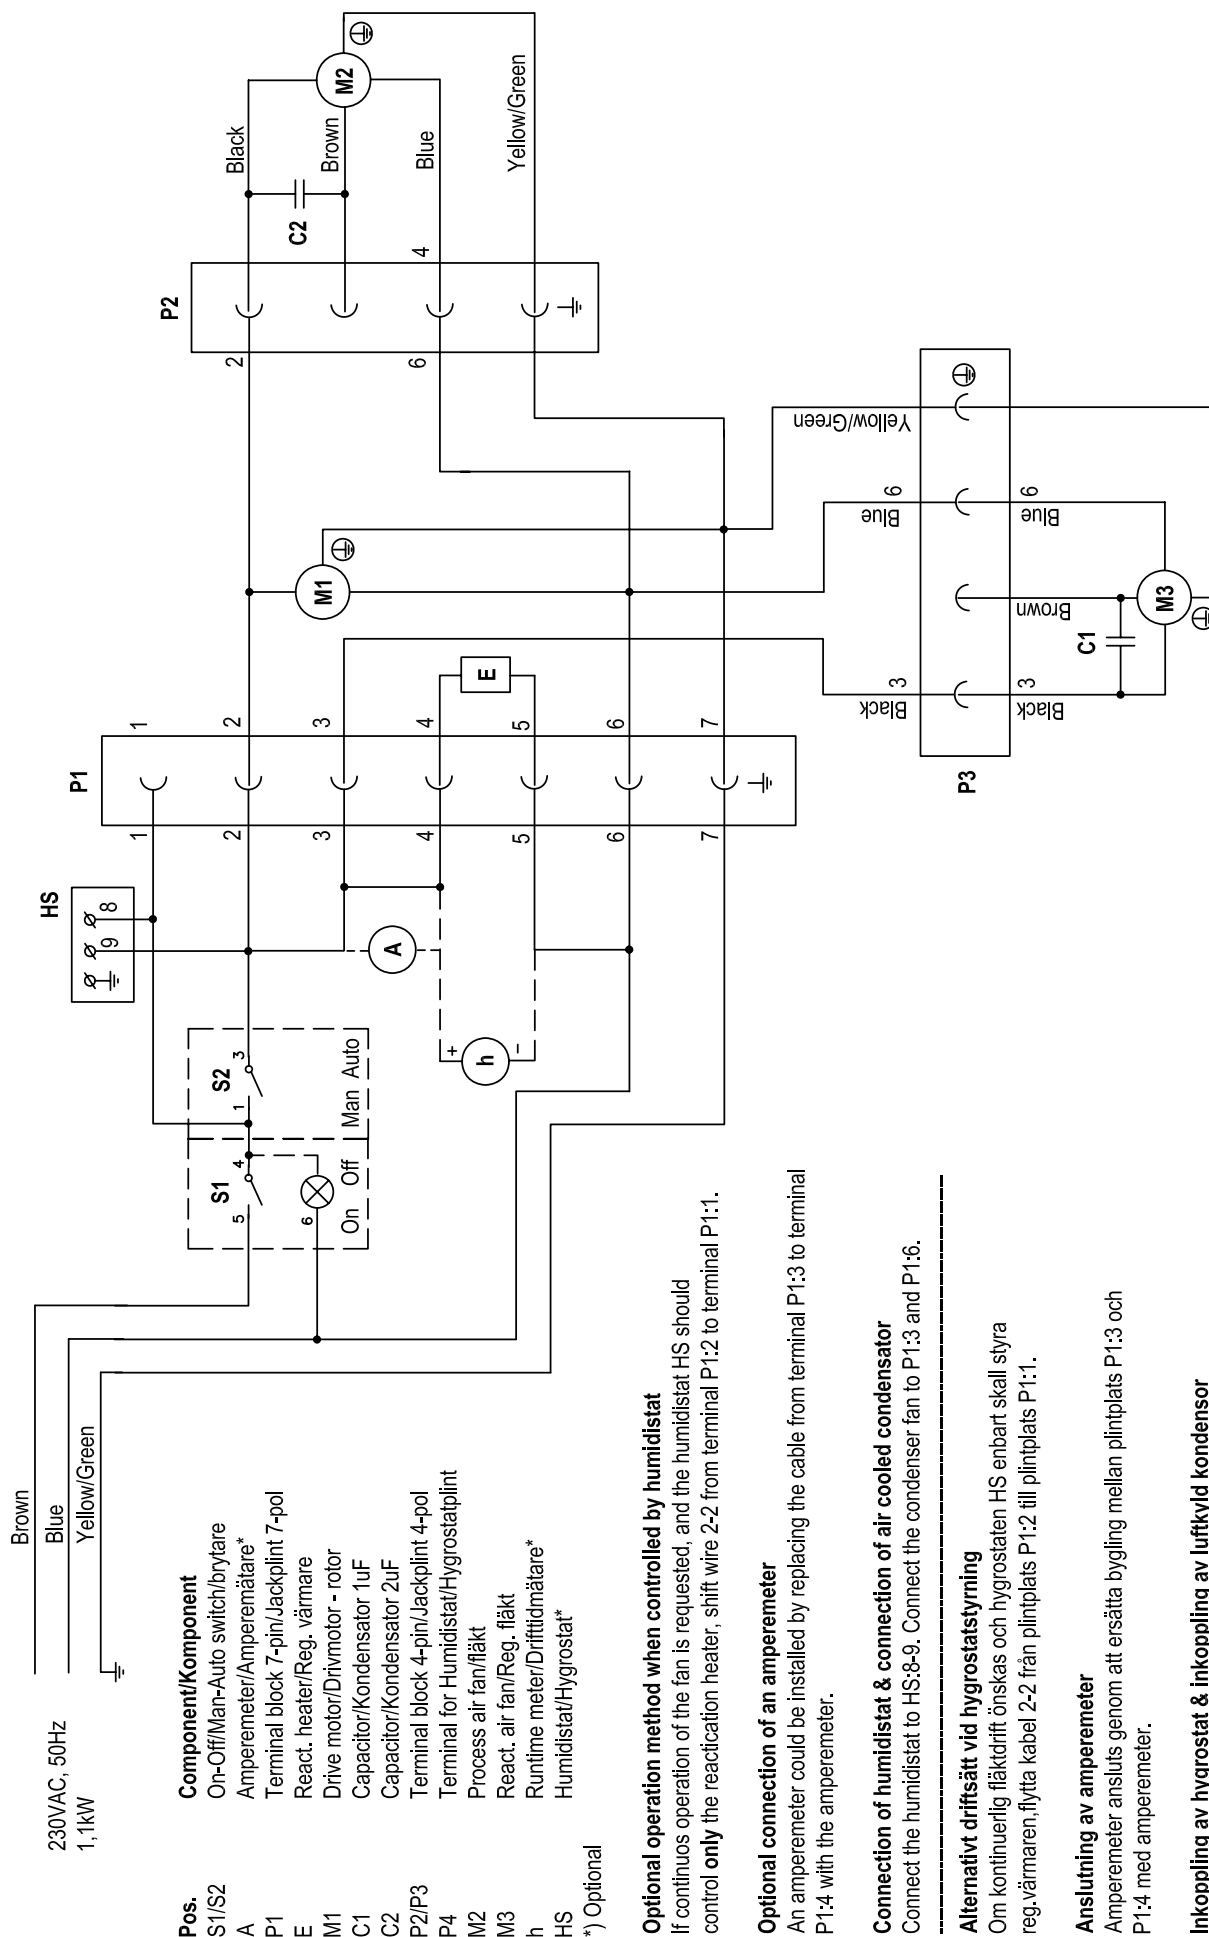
230VAC, 50Hz
1,1kW

Brown
Blue
Yellow/Green

| Pos. | Component/Komponent |
|---|---|
| S1/S2 | On-Off/Man-Auto switch/brytare |
| A | Amperemeter/Amperemätare* |
| P1 | Terminal block 7-pin/Jackplint 7-pol |
| E | React. heater/Reg. värmare |
| M1 | Drive motor/Drivmotor - rotor |
| C1 | Capacitor/Kondensator 1uF |
| C2 | Capacitor/Kondensator 2uF |
| P2/P3 | Terminal block 4-pin/Jackplint 4-pol |
| P4 | Terminal for Humidistat/Hygrostatplint |
| M2 | Process air fan/fläkt |
| M3 | React. air fan/Reg. fläkt |
| h | Runtime meter/Drifttidmätare* |
| HS | Humidistat/Hygrostat* |

*) Optional

S1 S2 5 4 6 1 3 On Off Man Auto
HS 9 8
A
h + −
P1 1 2 3 4 5 6 7
E
M1
P2 2 6 4
C2
M2
Black Brown Blue Yellow/Green
P3 3 6
Black Brown Blue Yellow/Green
C1
M3

Optional operation method when controlled by humidistat
If continuos operation of the fan is requested, and the humidistat HS should control only the reactication heater, shift wire 2-2 from terminal P1:2 to terminal P1:1.

Optional connection of an amperemeter
An amperemeter could be installed by replacing the cable from terminal P1:3 to terminal P1:4 with the amperemeter.

Connection of humidistat & connection of air cooled condensator
Connect the humidistat to HS:8-9. Connect the condenser fan to P1:3 and P1:6.

Alternativt driftsätt vid hygrostatstyrning
Om kontinuerlig fläktdrift önskas och hygrostaten HS enbart skall styra reg.värmaren,flytta kabel 2-2 från plintplats P1:2 till plintplats P1:1.

Anslutning av amperemeter
Amperemeter ansluts genom att ersätta bygling mellan plintplats P1:3 och P1:4 med amperemeter.

Inkoppling av hygrostat & inkoppling av luftkyld kondensor